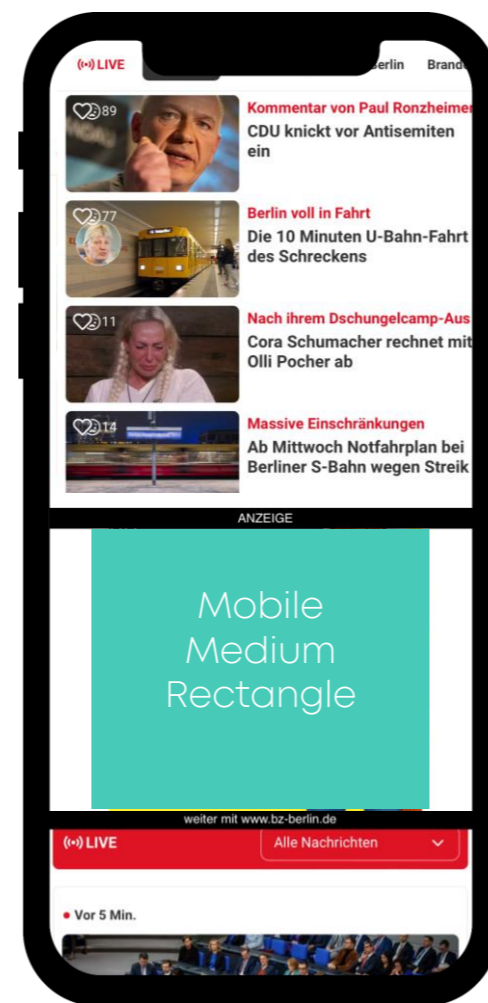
((•)) LIVE erlin Brand

89
Kommentar von Paul Ronzheimer
CDU knickt vor Antisemiten ein

77
Berlin voll in Fahrt
Die 10 Minuten U-Bahn-Fahrt des Schreckens

11
Nach ihrem Dschungelcamp-Aus
Cora Schumacher rechnet mit Olli Pocher ab

14
Massive Einschränkungen
Ab Mittwoch Notfahrplan bei Berliner S-Bahn wegen Streik

ANZEIGE

Mobile Medium Rectangle

weiter mit www.bz-berlin.de

((•)) LIVE
Alle Nachrichten

• Vor 5 Min.